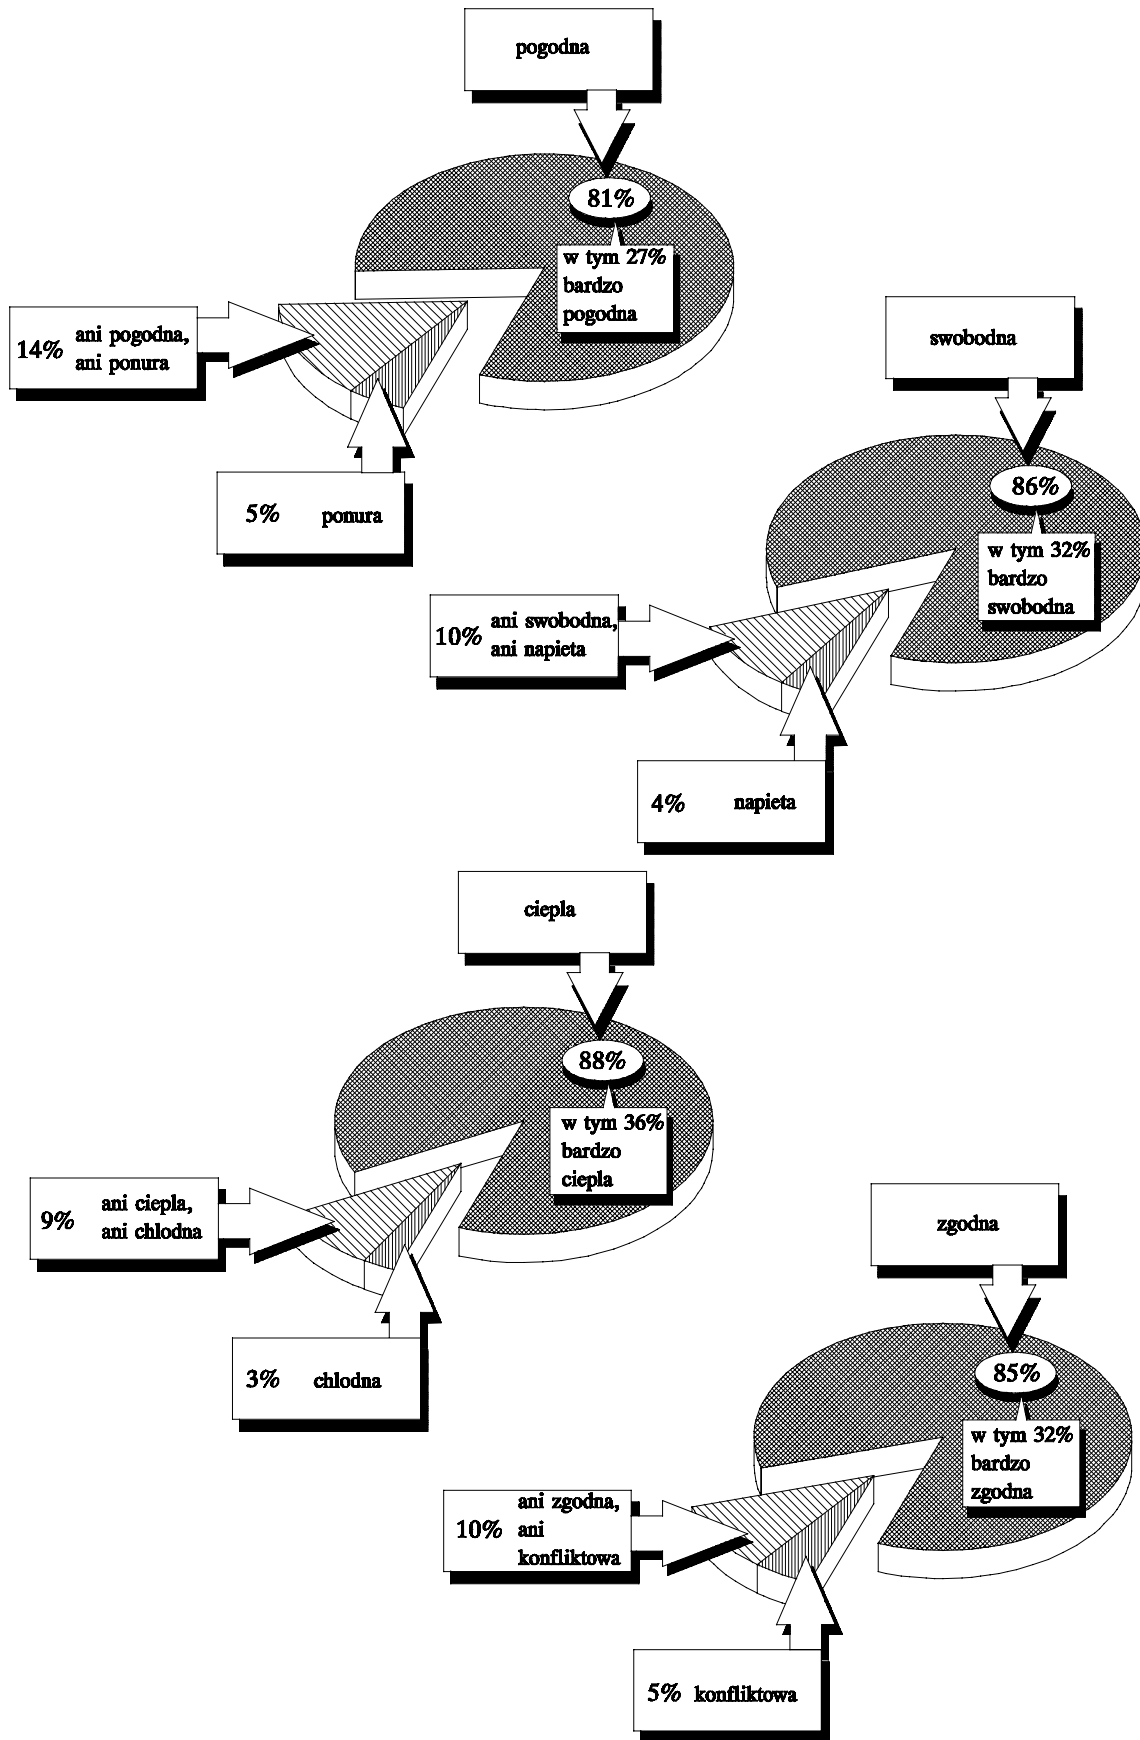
pogodna

81%

w tym 27% bardzo pogodna

14% ani pogodna, ani ponura

5% ponura

swobodna

86%

w tym 32% bardzo swobodna

10% ani swobodna, ani napieta

4% napieta

ciepla

88%

w tym 36% bardzo ciepla

9% ani ciepla, ani chlodna

3% chlodna

zgodna

85%

w tym 32% bardzo zgodna

10% ani zgodna, ani konfliktowa

5% konfliktowa